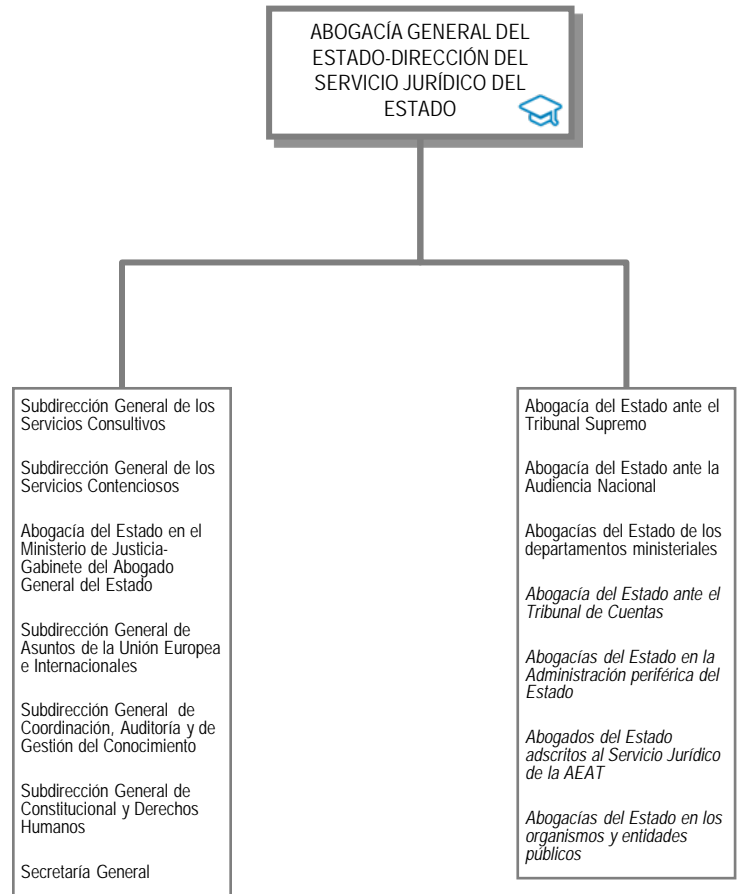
ABOGACÍA GENERAL DEL ESTADO-DIRECCIÓN DEL SERVICIO JURÍDICO DEL ESTADO

Subdirección General de los Servicios Consultivos

Subdirección General de los Servicios Contenciosos

Abogacía del Estado en el Ministerio de Justicia-Gabinete del Abogado General del Estado

Subdirección General de Asuntos de la Unión Europea e Internacionales

Subdirección General de Coordinación, Auditoría y de Gestión del Conocimiento

Subdirección General de Constitucional y Derechos Humanos

Secretaría General

Abogacía del Estado ante el Tribunal Supremo

Abogacía del Estado ante la Audiencia Nacional

Abogacías del Estado de los departamentos ministeriales

Abogacía del Estado ante el Tribunal de Cuentas

Abogacías del Estado en la Administración periférica del Estado

Abogados del Estado adscritos al Servicio Jurídico de la AEAT

Abogacías del Estado en los organismos y entidades públicos